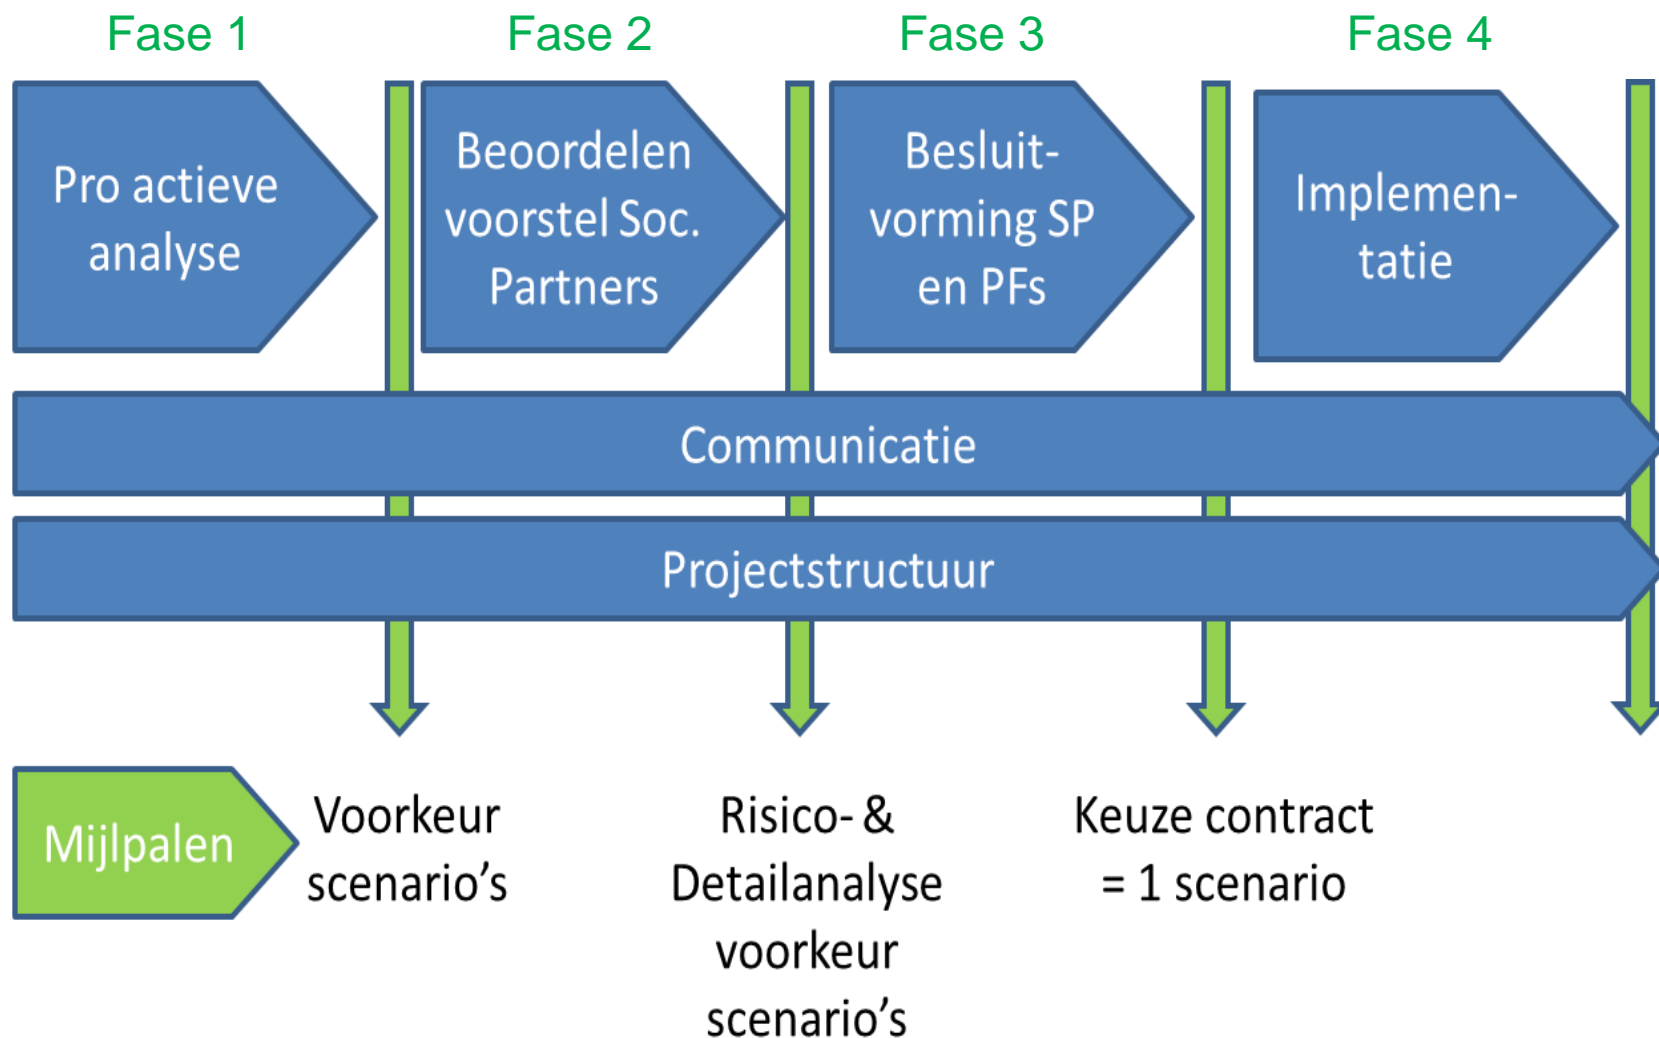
Fase 1
Fase 2
Fase 3
Fase 4

Pro actieve analyse

Beoordelen voorstel Soc. Partners

Besluit-vorming SP en PFs

Implemen-tatie

Communicatie

Projectstructuur

Mijlpalen

Voorkeur scenario's

Risico- & Detailanalyse voorkeur scenario's

Keuze contract = 1 scenario